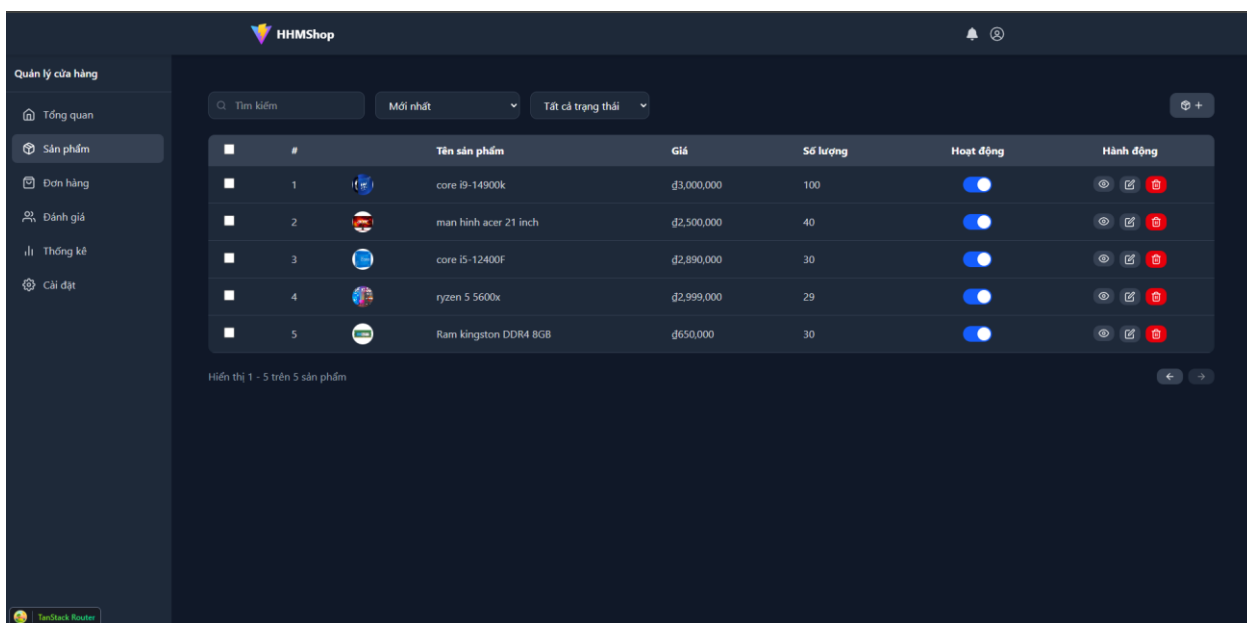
HHMShop

Quản lý cửa hàng

Tổng quan
Sản phẩm
Đơn hàng
Đánh giá
Thống kê
Cài đặt

Tìm kiếm
Mới nhất
Tất cả trạng thái

| # | | Tên sản phẩm | Giá | Số lượng | Hoạt động | Hành động |
|---|---|---|---|---|---|---|
| 1 | | core i9-14900k | ₫3,000,000 | 100 | | |
| 2 | | man hình acer 21 inch | ₫2,500,000 | 40 | | |
| 3 | | core i5-12400F | ₫2,890,000 | 30 | | |
| 4 | | ryzen 5 5600x | ₫2,999,000 | 29 | | |
| 5 | | Ram kingston DDR4 8GB | ₫650,000 | 30 | | |

Hiển thị 1 - 5 trên 5 sản phẩm

TanStack Router